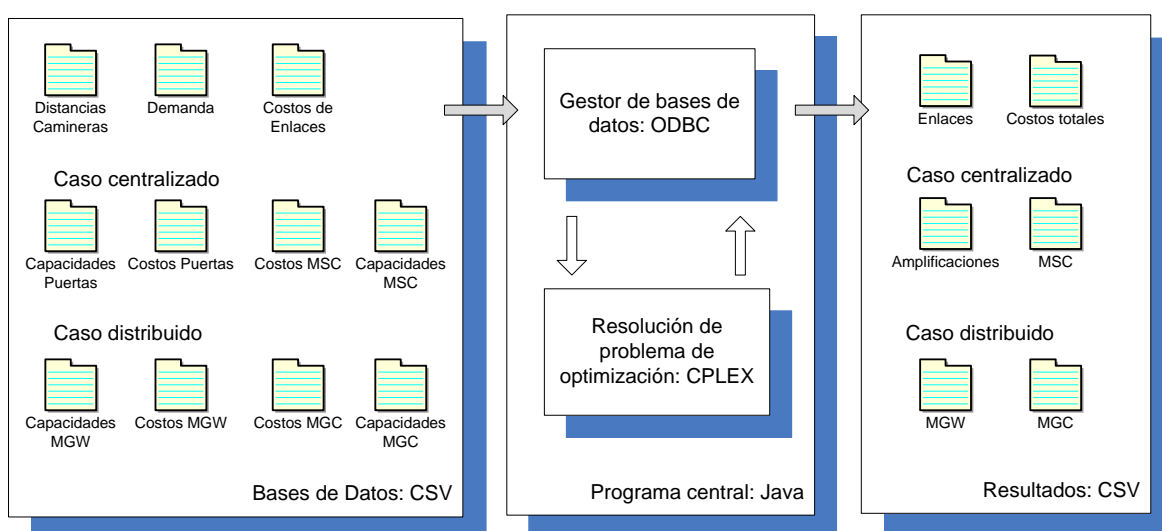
Distancias Camineras

Demanda

Costos de Enlaces

Caso centralizado

Capacidades Puertas

Costos Puertas

Costos MSC

Capacidades MSC

Caso distribuido

Capacidades MGW

Costos MGW

Costos MGC

Capacidades MGC

Bases de Datos: CSV

Gestor de bases de datos: ODBC

Resolución de problema de optimización: CPLEX

Programa central: Java

Enlaces

Costos totales

Caso centralizado

Amplificaciones

MSC

Caso distribuido

MGW

MGC

Resultados: CSV